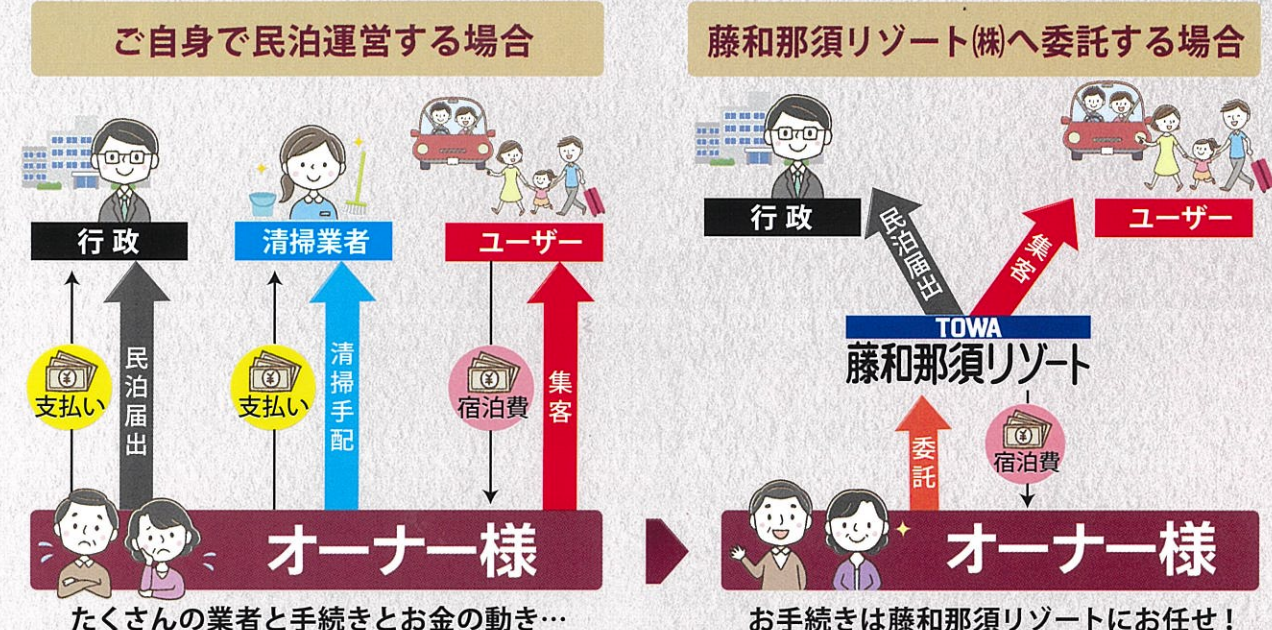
ご自身で民泊運営する場合

行政

清掃業者

ユーザー

支払い

民泊届出

支払い

清掃手配

宿泊費

集客

オーナー様

たくさんの業者と手続きとお金の動き…

藤和那須リゾート㈱へ委託する場合

行政

ユーザー

民泊届出

集客

TOWA
藤和那須リゾート

委託

宿泊費

オーナー様

お手続きは藤和那須リゾートにお任せ！